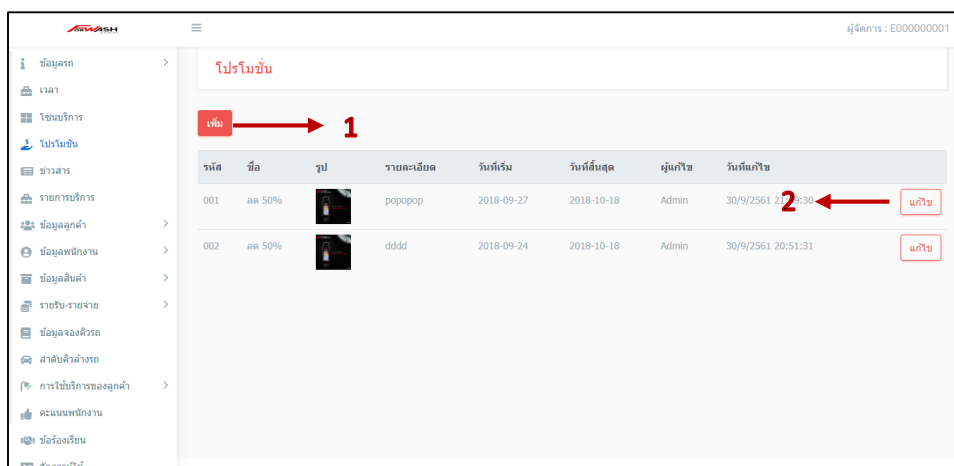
ผู้จัดการ : E000000001

ข้อมูลรถ
เวลา
โซนบริการ
โปรโมชั่น
ข่าวสาร
รายการบริการ
ข้อมูลลูกค้า
ข้อมูลพนักงาน
ข้อมูลสินค้า
รายรับ-รายจ่าย
ข้อมูลจองคิวรถ
ลำดับคิวล้างรถ
การใช้บริการของลูกค้า
คะแนนพนักงาน
ข้อร้องเรียน

โปรโมชั่น

เพิ่ม 1

| รหัส | ชื่อ | รูป | รายละเอียด | วันที่เริ่ม | วันที่สิ้นสุด | ผู้แก้ไข | วันที่แก้ไข | |
|---|---|---|---|---|---|---|---|---|
| 001 | ลด 50% | | popopop | 2018-09-27 | 2018-10-18 | Admin | 30/9/2561 21:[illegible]:30 | แก้ไข |
| 002 | ลด 50% | | dddd | 2018-09-24 | 2018-10-18 | Admin | 30/9/2561 20:51:31 | แก้ไข |

2